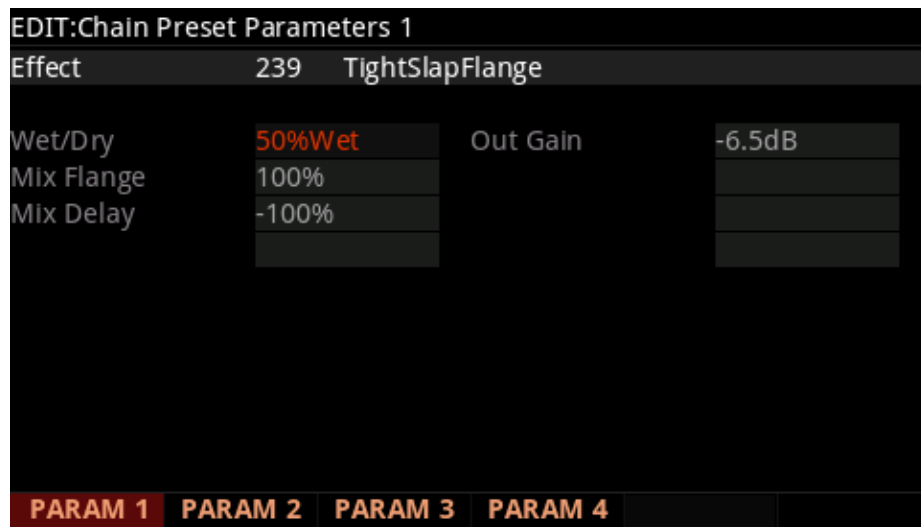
EDIT:Chain Preset Parameters 1

Effect 239 TightSlapFlange

| | | | |
|---|---|---|---|
| Wet/Dry | 50%Wet | Out Gain | -6.5dB |
| Mix Flange | 100% | | |
| Mix Delay | -100% | | |

PARAM 1 PARAM 2 PARAM 3 PARAM 4